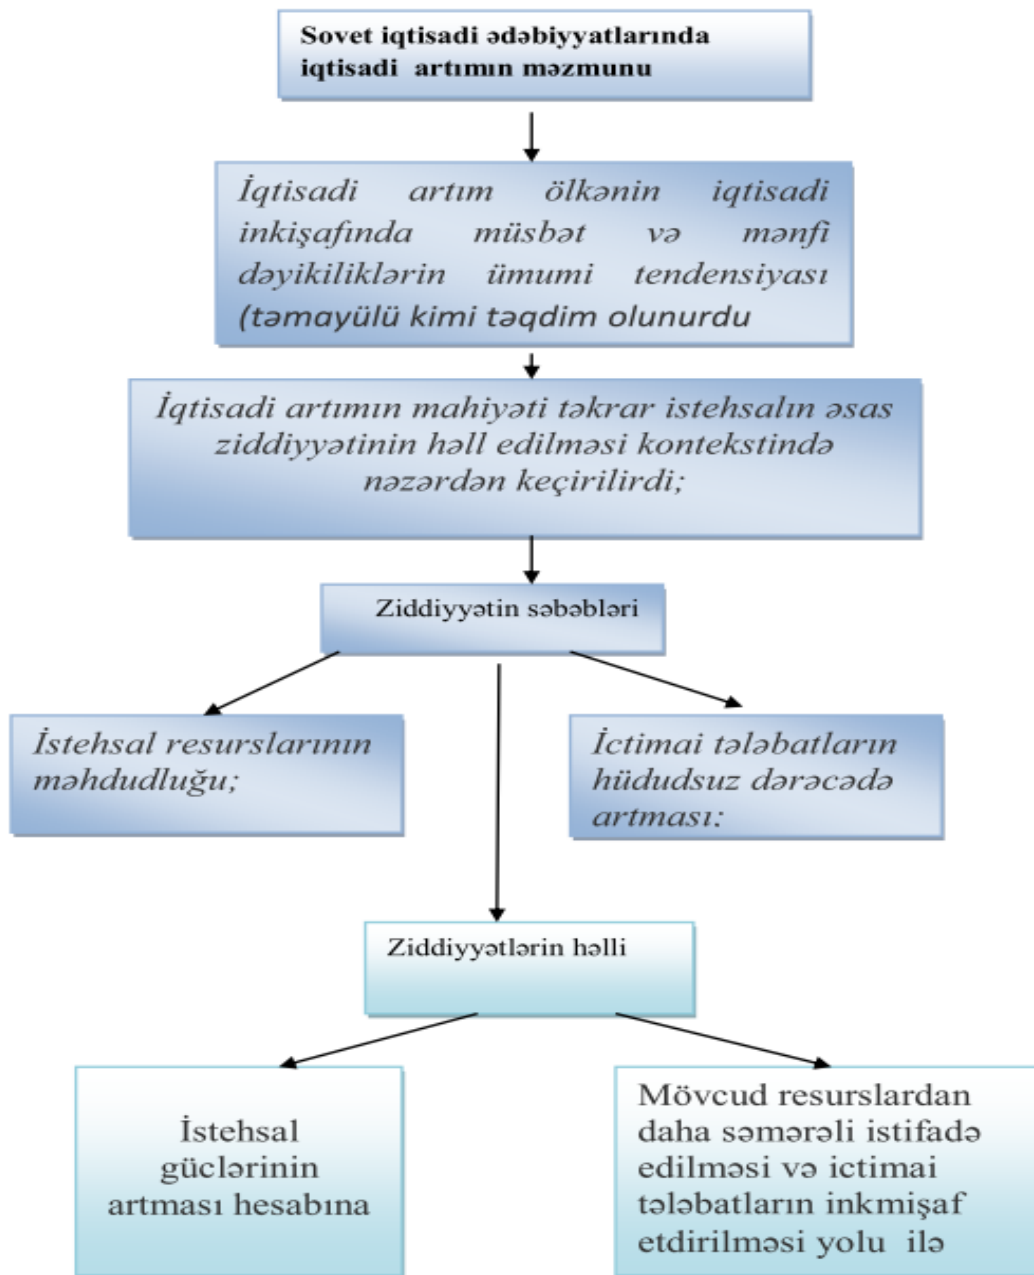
Sovet iqtisadi ədəbiyyatlarında iqtisadi artımın məzmunu

İqtisadi artım ölkənin iqtisadi inkişafında müsbət və mənfi dəyikiliklərin ümumi tendensiyası (təmayülü kimi təqdim olunurdu

İqtisadi artımın mahiyəti təkrar istehsalın əsas ziddiyyətinin həll edilməsi kontekstində nəzərdən keçirilirdi;

Ziddiyyətin səbəbləri

İstehsal resurslarının məhdudluğu;

İctimai tələbatların hüdudsuz dərəcədə artması:

Ziddiyyətlərin həlli

İstehsal güclərinin artması hesabına

Mövcud resurslardan daha səmərəli istifadə edilməsi və ictimai tələbatların inkmişaf etdirilməsi yolu ilə